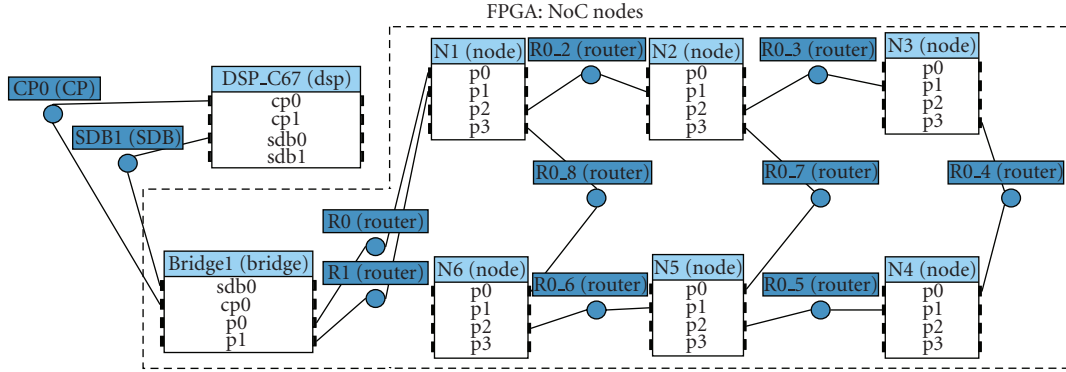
FPGA: NoC nodes

CP0 (CP)

SDB1 (SDB)

DSP_C67 (dsp)
cp0
cp1
sdb0
sdb1

N1 (node)
p0
p1
p2
p3

R0_2 (router)

N2 (node)
p0
p1
p2
p3

R0_3 (router)

N3 (node)
p0
p1
p2
p3

R0_8 (router)

R0_7 (router)

R0_4 (router)

R0 (router)

R1 (router)

Bridge1 (bridge)
sdb0
cp0
p0
p1

N6 (node)
p0
p1
p2
p3

R0_6 (router)

N5 (node)
p0
p1
p2
p3

R0_5 (router)

N4 (node)
p0
p1
p2
p3